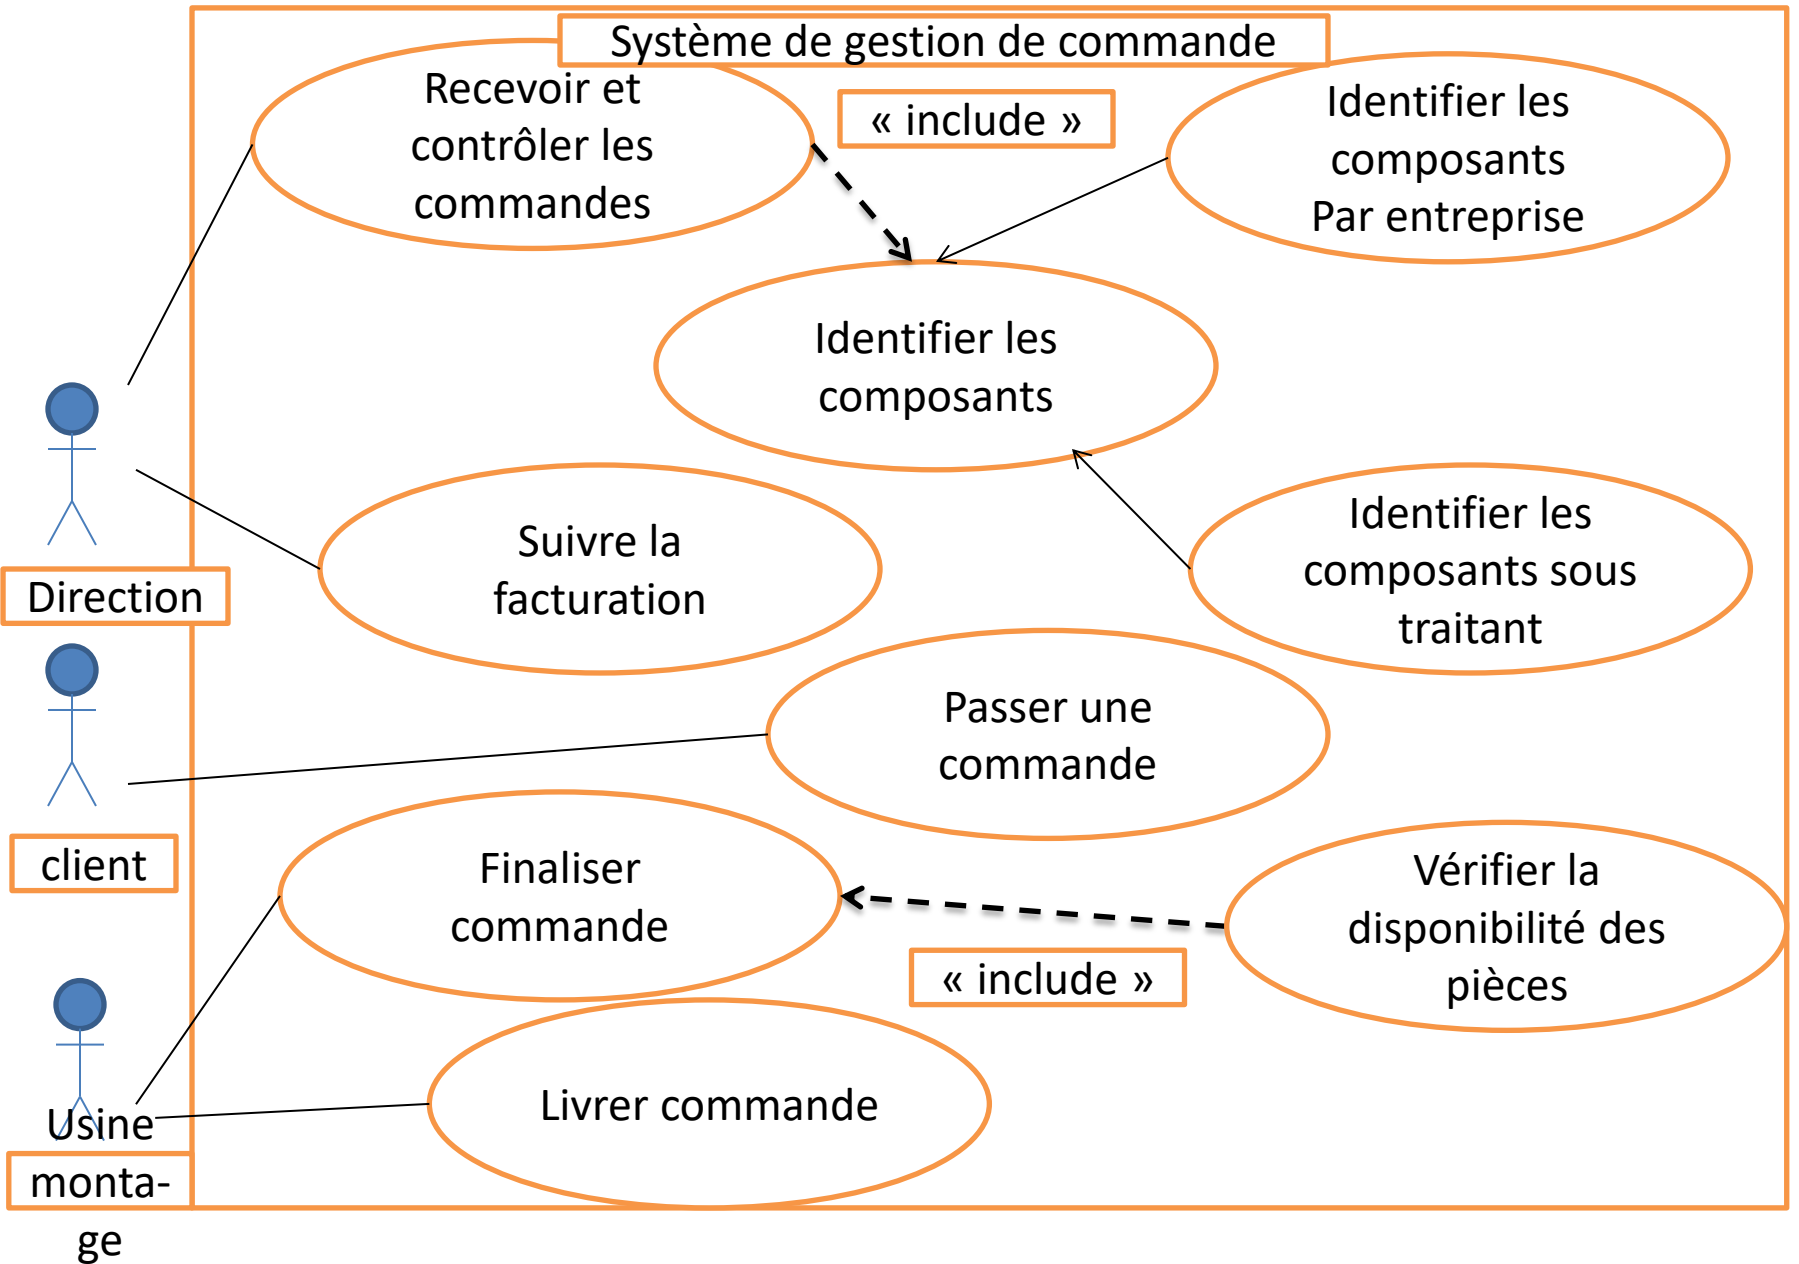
Système de gestion de commande

Recevoir et contrôler les commandes

« include »

Identifier les composants Par entreprise

Identifier les composants

Suivre la facturation

Identifier les composants sous traitant

Direction

Passer une commande

client

Finaliser commande

Vérifier la disponibilité des pièces

« include »

Livrer commande

Usine monta-ge